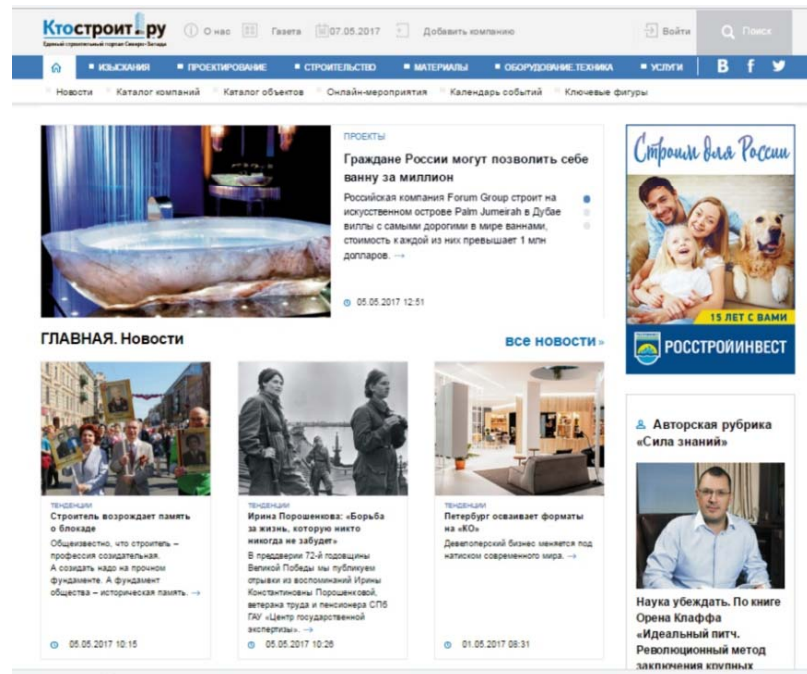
Ктостроит.ру
Единый строительный портал Северо-Запада

О нас
Газета
07.05.2017
Добавить компанию
Войти
Поиск

ИЗЫСКАНИЯ
ПРОЕКТИРОВАНИЕ
СТРОИТЕЛЬСТВО
МАТЕРИАЛЫ
ОБОРУДОВАНИЕ.ТЕХНИКА
УСЛУГИ

Новости
Каталог компаний
Каталог объектов
Онлайн-мероприятия
Календарь событий
Ключевые фигуры

ПРОЕКТЫ

Граждане России могут позволить себе ванну за миллион

Российская компания Forum Group строит на искусственном острове Palm Jumeirah в Дубае виллы с самыми дорогими в мире ваннами, стоимость каждой из них превышает 1 млн долларов. →

05.05.2017 12:51

Строим для России
15 ЛЕТ С ВАМИ
РОССТРОЙИНВЕСТ

ГЛАВНАЯ. Новости

все новости »

ТЕНДЕНЦИИ
Строитель возрождает память о блокаде
Общеизвестно, что строитель – профессия созидательная. А созидать надо на прочном фундаменте. А фундамент общества – историческая память. →
05.05.2017 10:15

ТЕНДЕНЦИИ
Ирина Порошенкова: «Борьба за жизнь, которую никто никогда не забудет»
В преддверии 72-й годовщины Великой Победы мы публикуем отрывки из воспоминаний Ирины Константиновны Порошенковой, ветерана труда и пенсионера СПб ГАУ «Центр государственной экспертизы». →
05.05.2017 10:26

ТЕНДЕНЦИИ
Петербург осваивает форматы на «КО»
Девелоперский бизнес меняется под натиском современного мира. →
01.05.2017 08:31

Авторская рубрика «Сила знаний»

Наука убеждать. По книге Орена Клаффа «Идеальный питч. Революционный метод заключения крупных